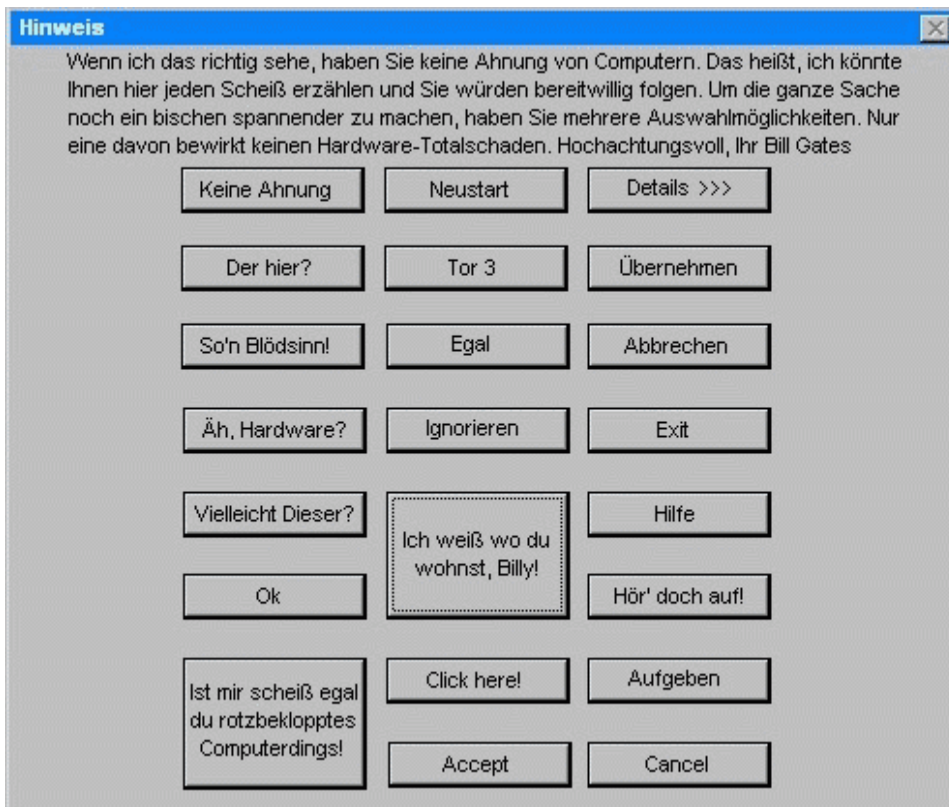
Hinweis

Wenn ich das richtig sehe, haben Sie keine Ahnung von Computern. Das heißt, ich könnte Ihnen hier jeden Scheiß erzählen und Sie würden bereitwillig folgen. Um die ganze Sache noch ein bischen spannender zu machen, haben Sie mehrere Auswahlmöglichkeiten. Nur eine davon bewirkt keinen Hardware-Totalschaden. Hochachtungsvoll, Ihr Bill Gates

Keine Ahnung

Neustart

Details >>>

Der hier?

Tor 3

Übernehmen

So'n Blödsinn!

Egal

Abbrechen

Äh, Hardware?

Ignorieren

Exit

Vielleicht Dieser?

Ich weiß wo du wohnst, Billy!

Hilfe

Ok

Hör' doch auf!

Ist mir scheiß egal du rotzbekopptes Computerdings!

Click here!

Aufgeben

Accept

Cancel